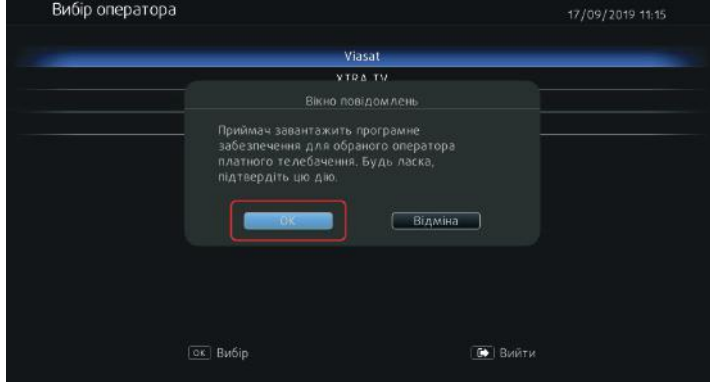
Вибір оператора

17/09/2019 11:15

Viasat

XTRA TV

Вікно повідомлень

Приймач завантажить програмне забезпечення для обраного оператора платного телебачення. Будь ласка, підтвердіть цю дію.

OK

Відміна

OK Вибір

Вийти